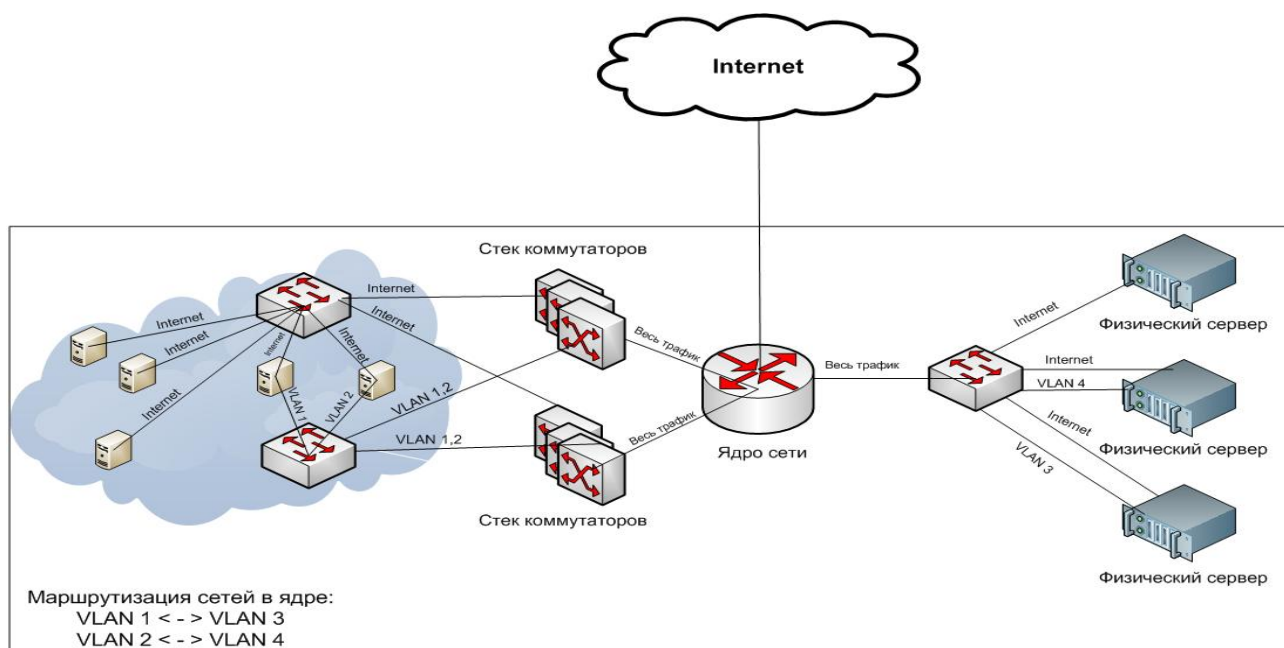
Internet

Стек коммутаторов

Internet

Internet

Internet

Internet

Internet

Internet

Internet

VLAN 1

VLAN 2

VLAN 1,2

VLAN 1,2

Весь трафик

Весь трафик

Весь трафик

Ядро сети

Стек коммутаторов

Internet

Физический сервер

Internet

VLAN 4

Internet

Физический сервер

VLAN 3

Физический сервер

Маршрутизация сетей в ядре:
VLAN 1 < - > VLAN 3
VLAN 2 < - > VLAN 4